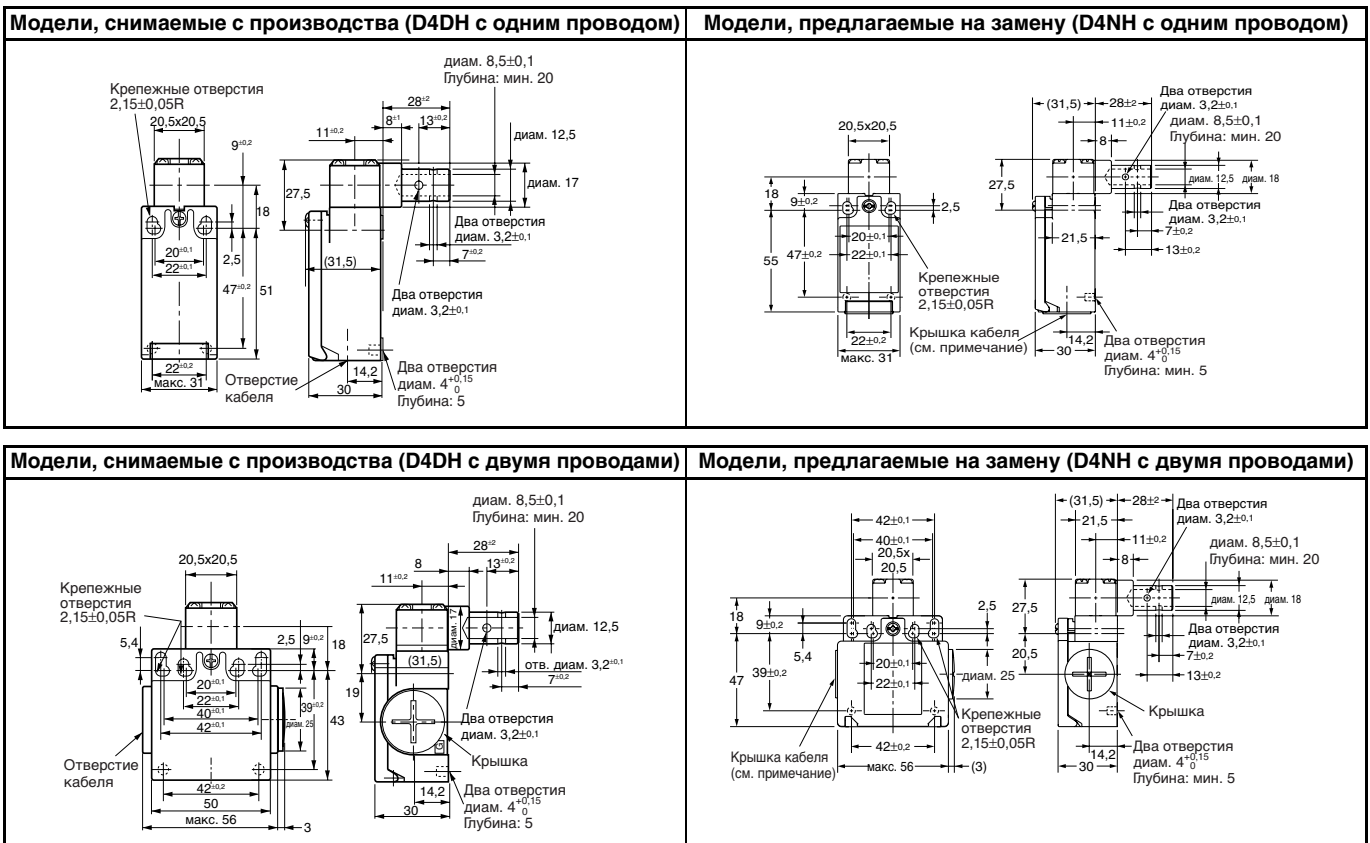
| Модели, снимаемые с производства (D4DH с одним проводом) | Модели, предлагаемые на замену (D4NH с одним проводом) |
|---|---|

Крепежные отверстия 2,15±0,05R
20,5x20,5
$9^{\pm0,2}$
18
$20^{\pm0,1}$
$22^{\pm0,1}$
2,5
$47^{\pm0,2}$
51
$22^{\pm0,2}$
макс. 31
диам. 8,5±0,1
Глубина: мин. 20
$28^{\pm2}$
$11^{\pm0,2}$
$8^{\pm1}$
$13^{\pm0,2}$
диам. 12,5
27,5
диам. 17
Два отверстия диам. 3,2±0,1
$7^{\pm0,2}$
(31,5)
Два отверстия диам. 3,2±0,1
Два отверстия диам. $4^{+0,15}_{0}$ Глубина: 5
Отверстие кабеля
14,2
30

20,5x20,5
18
9±0,2
2,5
55
47±0,2
20±0,1
22±0,1
Крепежные отверстия 2,15±0,05R
22±0,2
макс. 31
Крышка кабеля (см. примечание)
(31,5)
28±2
Два отверстия диам. 3,2±0,1
11±0,2
диам. 8,5±0,1
8
Глубина: мин. 20
27,5
диам. 12,5
диам. 18
Два отверстия диам. 3,2±0,1
7±0,2
21,5
13±0,2
14,2
30
Два отверстия диам. $4^{+0,15}_{0}$ Глубина: мин. 5

| Модели, снимаемые с производства (D4DH с двумя проводами) | Модели, предлагаемые на замену (D4NH с двумя проводами) |
|---|---|

диам. 8,5±0,1
Глубина: мин. 20
20,5x20,5
$28^{\pm2}$
8
$13^{\pm0,2}$
$11^{\pm0,2}$
Крепежные отверстия 2,15±0,05R
5,4
2,5
$9^{\pm0,2}$
18
27,5
диам. 17
диам. 12,5
(31,5)
отв. диам. $3,2^{\pm0,1}$
$7^{\pm0,2}$
$20^{\pm0,1}$
$22^{\pm0,1}$
$40^{\pm0,1}$
$42^{\pm0,1}$
$39^{\pm0,2}$
диам. 25
19
43
Два отверстия диам. 3,2±0,1
Отверстие кабеля
Крышка
$42^{\pm0,2}$
50
макс. 56
3
14,2
30
Два отверстия диам. $4^{+0,15}_{0}$ Глубина: 5

42±0,1
40±0,1
20,5x 20,5
18
9±0,2
2,5
5,4
47
39±0,2
20±0,1
22±0,1
диам. 25
Крепежные отверстия 2,15±0,05R
42±0,2
макс. 56
(3)
Крышка кабеля (см. примечание)
(31,5)
28±2
21,5
Два отверстия диам. 3,2±0,1
11±0,2
диам. 8,5±0,1
8
Глубина: мин. 20
27,5
диам. 12,5
диам. 18
20,5
Два отверстия диам. 3,2±0,1
7±0,2
13±0,2
Крышка
14,2
30
Два отверстия диам. $4^{+0,15}_{0}$ Глубина: мин. 5